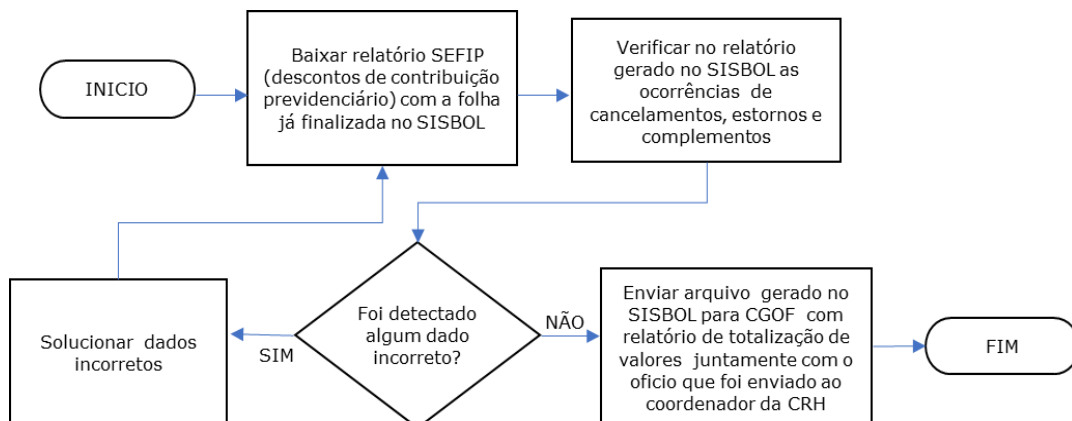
INICIO

Baixar relatório SEFIP (descontos de contribuição previdenciário) com a folha já finalizada no SISBOL

Verificar no relatório gerado no SISBOL as ocorrências de cancelamentos, estornos e complementos

Foi detectado algum dado incorreto?

SIM

Solucionar dados incorretos

NÃO

Enviar arquivo gerado no SISBOL para CGOF com relatório de totalização de valores juntamente com o oficio que foi enviado ao coordenador da CRH

FIM